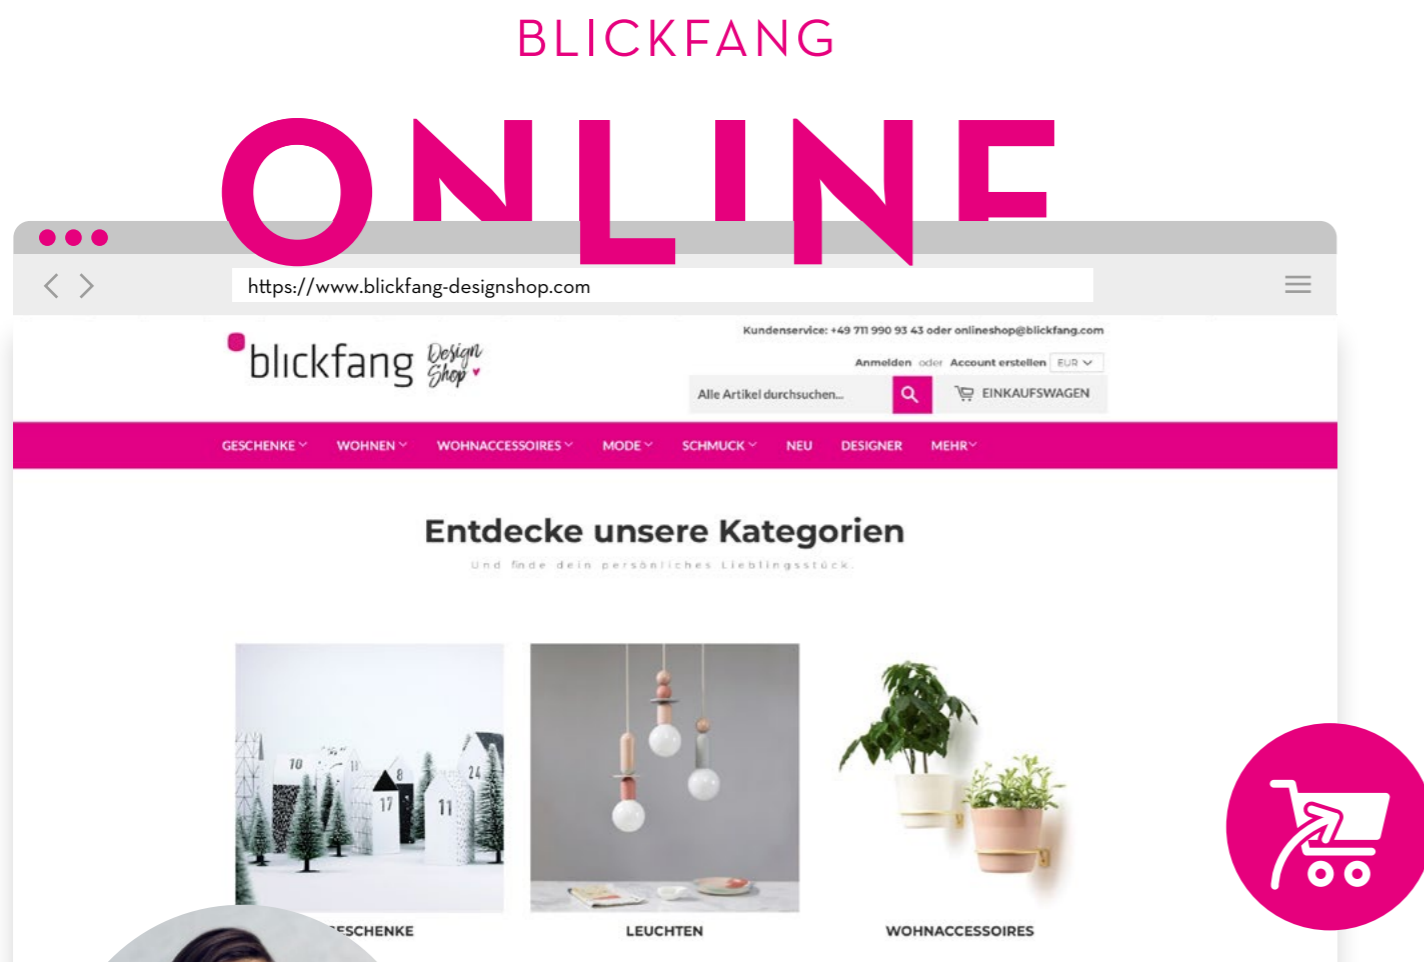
BLICKFANG

ONLINE

https://www.blickfang-designshop.com

blickfang Design Shop

Kundenservice: +49 711 990 93 43 oder onlineshop@blickfang.com

Anmelden oder Account erstellen EUR

Alle Artikel durchsuchen...

EINKAUFSWAGEN

GESCHENKE WOHNEN WOHNACCESSOIRES MODE SCHMUCK NEU DESIGNER MEHR

Entdecke unsere Kategorien

Und finde dein persönliches Lieblingsstück.

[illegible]ESCHENKE

LEUCHTEN

WOHNACCESSOIRES